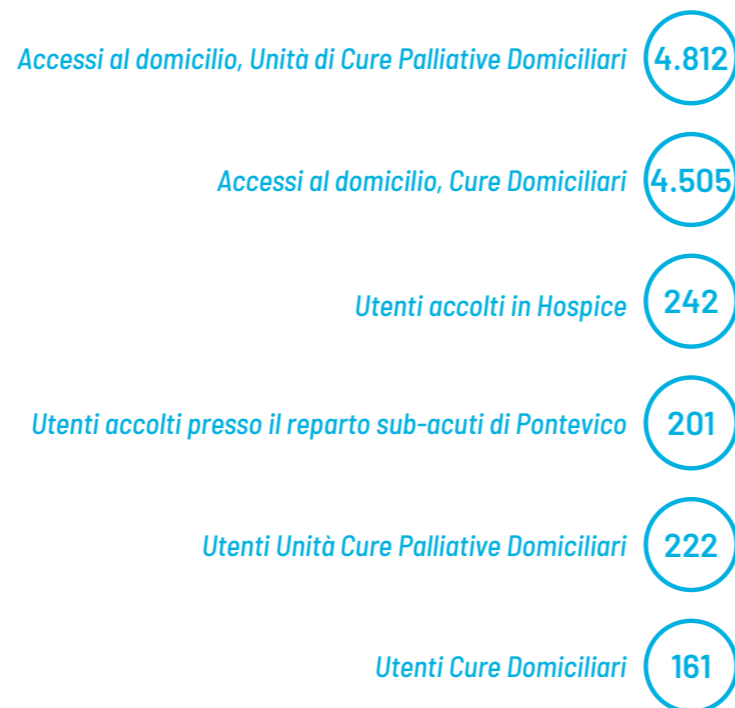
Accessi al domicilio, Unità di Cure Palliative Domiciliari 4.812

Accessi al domicilio, Cure Domiciliari 4.505

Utenti accolti in Hospice 242

Utenti accolti presso il reparto sub-acuti di Pontevico 201

Utenti Unità Cure Palliative Domiciliari 222

Utenti Cure Domiciliari 161